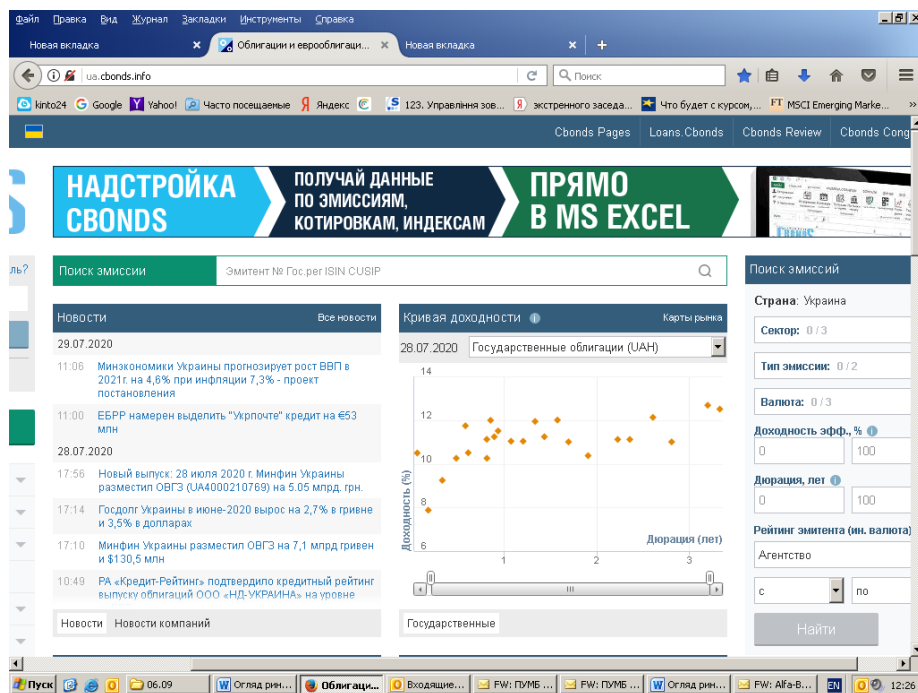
Файл Правка Вид Журнал Закладки Инструменты Справка

Новая вкладка × Облигации и еврооблигаци... × Новая вкладка × +

ua.cbonds.info

Поиск

kinto24 Google Yahoo! Часто посещаемые Яндекс 123. Управління зов... экстренного заседа... Что будет с курсом,... MSCI Emerging Marke...

Cbonds Pages Loans.Cbonds Cbonds Review Cbonds Cong

НАДСТРОЙКА CBONDS ПОЛУЧАЙ ДАННЫЕ ПО ЭМИССИЯМ, КОТИРОВКАМ, ИНДЕКСАМ ПРЯМО В MS EXCEL

Поиск эмиссии Эмитент № Гос.рег ISIN CUSIP

Новости Все новости

29.07.2020

11:06 Минэкономики Украины прогнозирует рост ВВП в 2021г. на 4,6% при инфляции 7,3% - проект постановления

11:00 ЕБРР намерен выделить "Укрпочте" кредит на €53 млн

28.07.2020

17:56 Новый выпуск: 28 июля 2020 г. Минфин Украины разместил ОВГЗ (UA4000210769) на 5.05 млрд. грн.

17:14 Госдолг Украины в июне-2020 вырос на 2,7% в гривне и 3,5% в долларах

17:10 Минфин Украины разместил ОВГЗ на 7,1 млрд гривен и $130,5 млн

10:49 РА «Кредит-Рейтинг» подтвердило кредитный рейтинг выпуску облигаций ООО «НД-УКРАИНА» на уровне

Новости Новости компаний

Кривая доходности Карты рынка

28.07.2020 Государственные облигации (UAH)

14
12
10
8
6
Доходность (%)
Дюрация (лет)
1 2 3

Государственные

Поиск эмиссий

Страна: Украина

Сектор: 0 / 3

Тип эмиссии: 0 / 2

Валюта: 0 / 3

Доходность эфф., %

0 100

Дюрация, лет

0 100

Рейтинг эмитента (ин. валюта)

Агентство

с по

Найти

Пуск 06.09 Огляд рин... Облигаци... Входящие... FW: ПУМБ ... FW: ПУМБ ... Огляд рин... FW: Alfa-B... EN 12:26